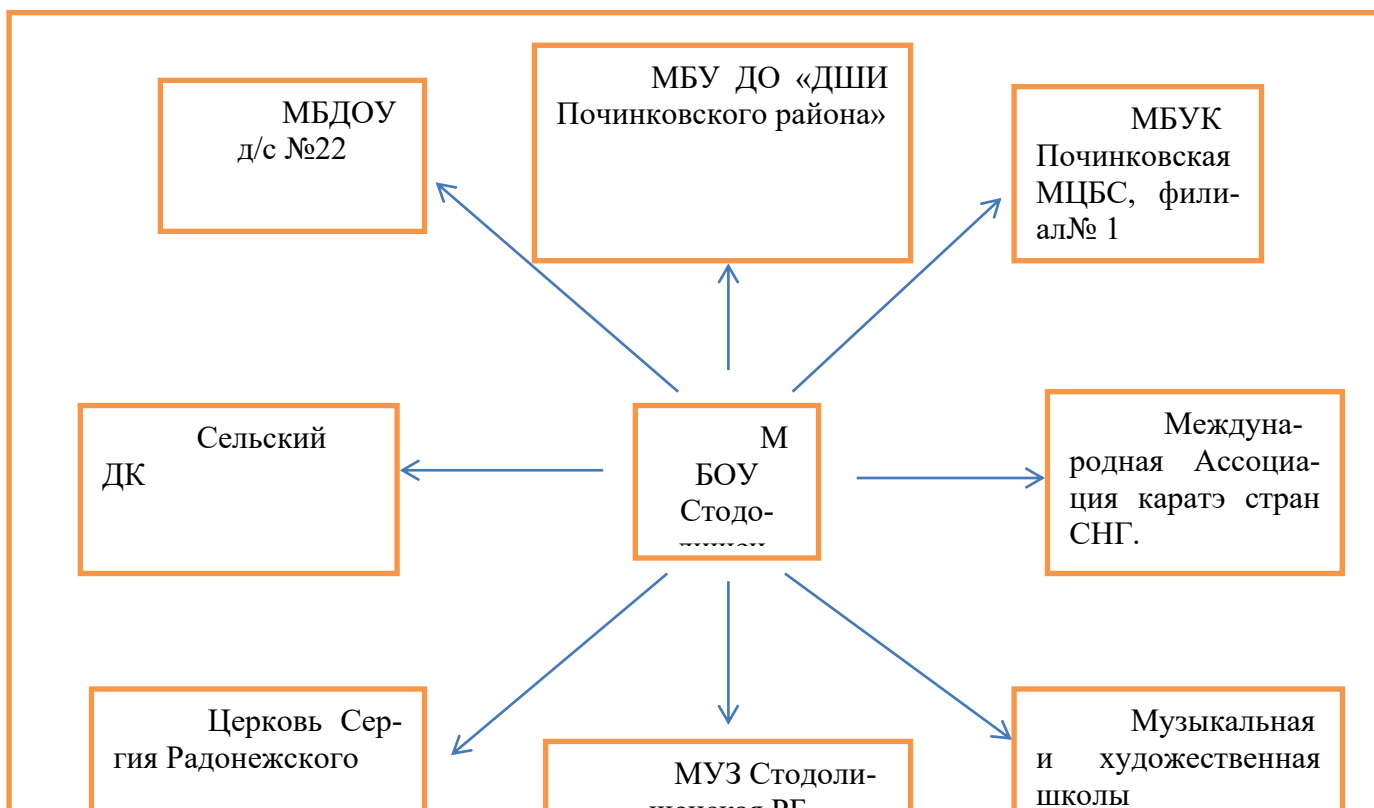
МБДОУ д/с №22

МБУ ДО «ДШИ Починковского района»

МБУК Починковская МЦБС, филиал№ 1

Сельский ДК

М БОУ Стодо-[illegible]

Международная Ассоциация каратэ стран СНГ.

Церковь Сергия Радонежского

МУЗ Стodоли-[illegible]

Музыкальная и художественная школы